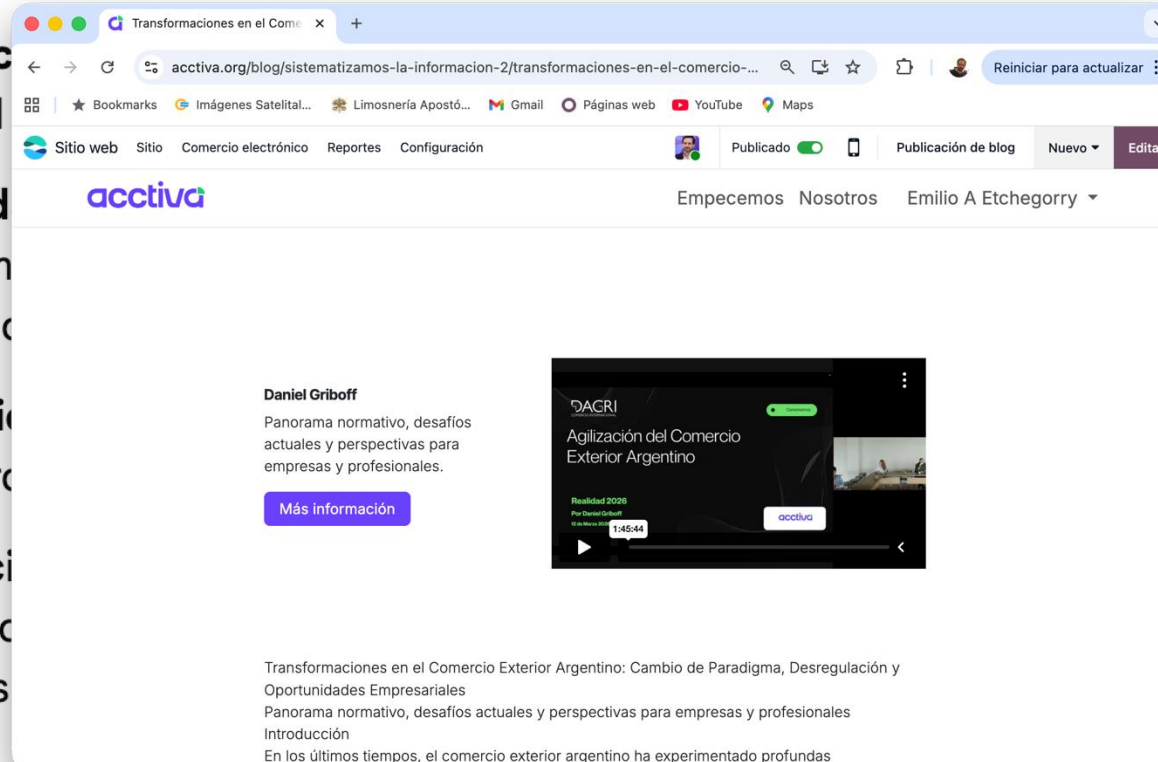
Transformaciones en el Come ×
+
acctiva.org/blog/sistematizamos-la-informacion-2/transformaciones-en-el-comercio-...
Reiniciar para actualizar
Bookmarks Imágenes Satelital... Limosnería Apostó... Gmail Páginas web YouTube Maps
Sitio web Sitio Comercio electrónico Reportes Configuración
Publicado
Publicación de blog
Nuevo
Edita
acctiva
Empecemos Nosotros Emilio A Etchegorry

Daniel Griboff
Panorama normativo, desafíos actuales y perspectivas para empresas y profesionales.
Más información

DAGRI
Agilización del Comercio Exterior Argentino
Realidad 2026
Por Daniel Griboff
12 de Marzo 2026
1:45:44
acctiva

Transformaciones en el Comercio Exterior Argentino: Cambio de Paradigma, Desregulación y Oportunidades Empresariales
Panorama normativo, desafíos actuales y perspectivas para empresas y profesionales
Introducción
En los últimos tiempos, el comercio exterior argentino ha experimentado profundas